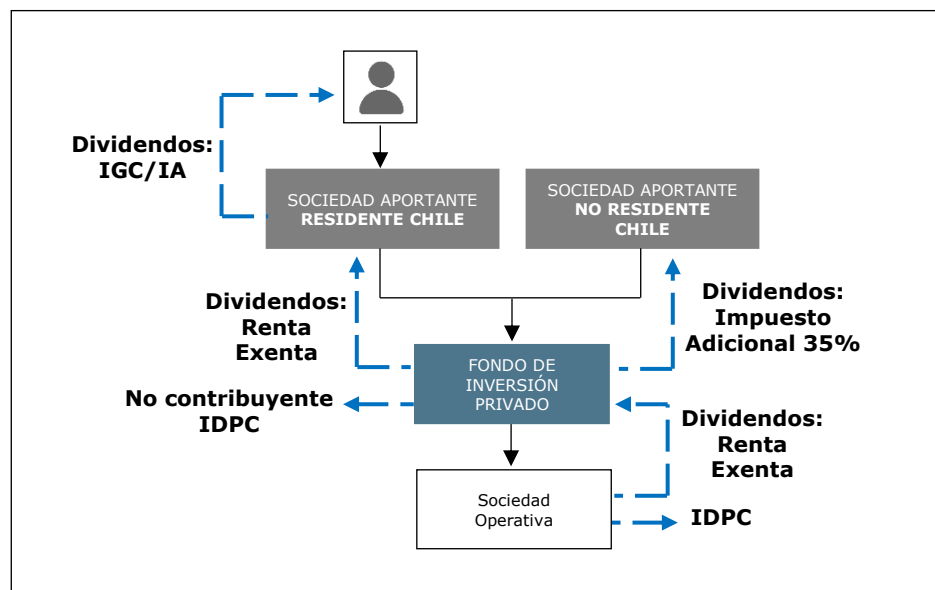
Dividendos: IGC/IA

SOCIEDAD APORTANTE RESIDENTE CHILE

SOCIEDAD APORTANTE NO RESIDENTE CHILE

Dividendos: Renta Exenta

Dividendos: Impuesto Adicional 35%

FONDO DE INVERSIÓN PRIVADO

No contribuyente IDPC

Dividendos: Renta Exenta

Sociedad Operativa

IDPC